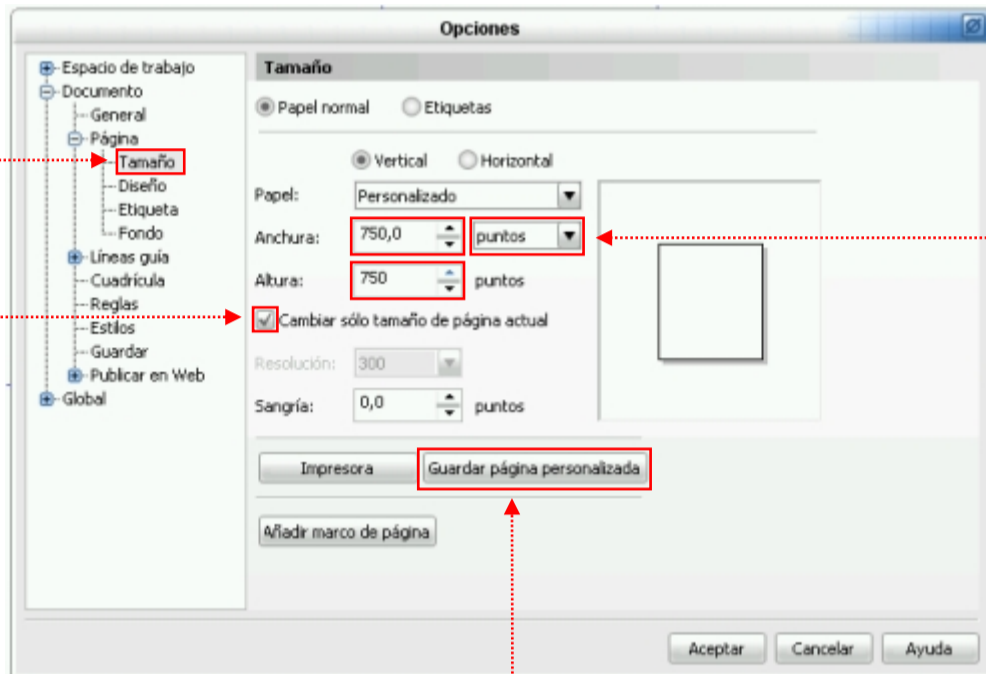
Opciones

Espacio de trabajo
Documento
General
Página
Tamaño
Diseño
Etiqueta
Fondo
Líneas guía
Cuadrícula
Reglas
Estilos
Guardar
Publicar en Web
Global

Tamaño

Papel normal
Etiquetas

Vertical
Horizontal

Papel: Personalizado
Anchura: 750,0 puntos
Altura: 750 puntos
Cambiar sólo tamaño de página actual
Resolución: 300
Sangría: 0,0 puntos

Impresora
Guardar página personalizada

Añadir marco de página

Aceptar
Cancelar
Ayuda